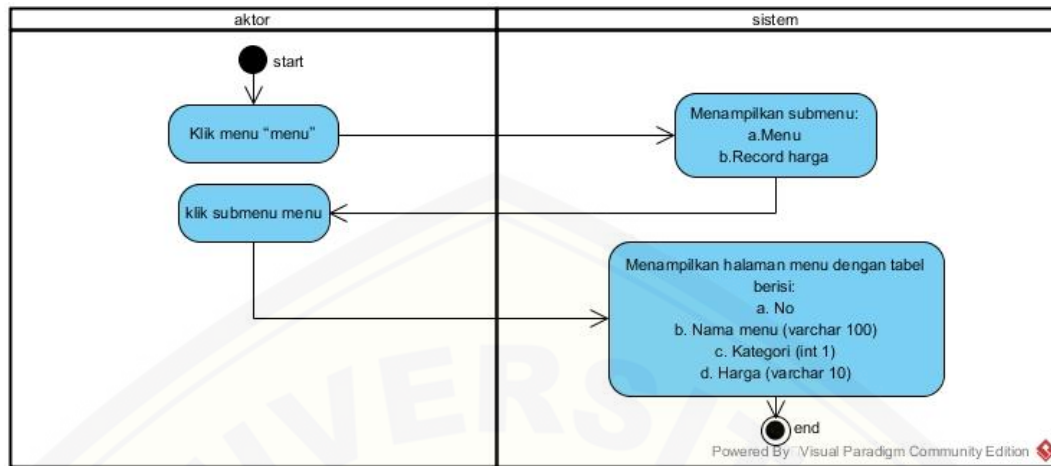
aktor

sistem

start

Klik menu "menu"

Menampilkan submenu:
a.Menu
b.Record harga

klik submenu menu

Menampilkan halaman menu dengan tabel berisi:
a. No
b. Nama menu (varchar 100)
c. Kategori (int 1)
d. Harga (varchar 10)

end

Powered By Visual Paradigm Community Edition